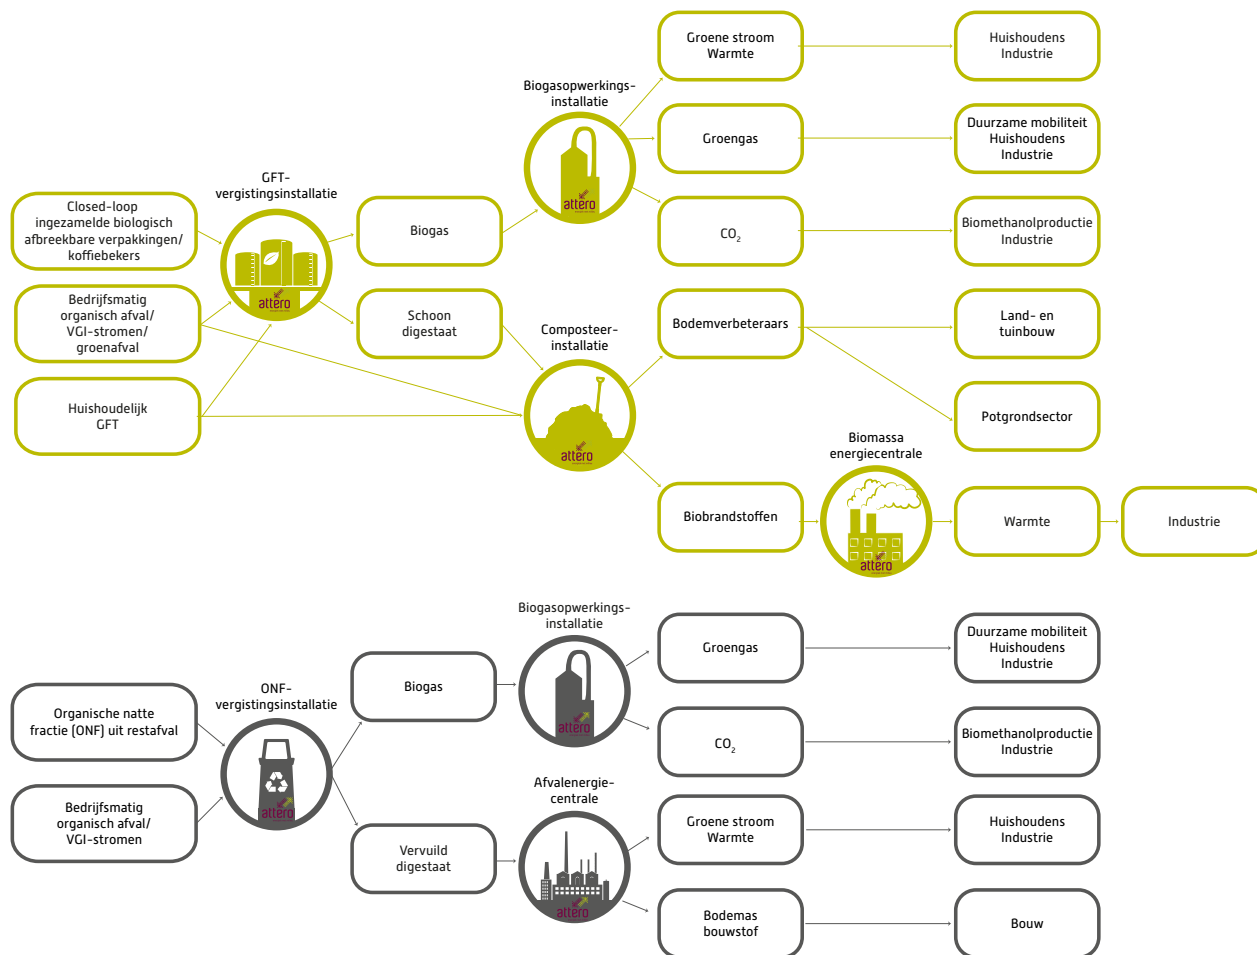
Closed-loop ingezamelde biologisch afbreekbare verpakkingen/ koffiebekers

Bedrijfsmatig organisch afval/ VGI-stromen/ groenafval

Huishoudelijk GFT

GFT-vergistingsinstallatie

attero

Biogas

Schoon digestaat

Biogasopwerkings-installatie

attero

Composteer-installatie

attero

Groene stroom Warmte

Groengas

$CO_2$

Bodemverbeteraars

Biobrandstoffen

Huishoudens Industrie

Duurzame mobiliteit Huishoudens Industrie

Biomethanolproductie Industrie

Land- en tuinbouw

Potgrondsector

Biomassa energiecentrale

attero

Warmte

Industrie

Organische natte fractie (ONF) uit restafval

Bedrijfsmatig organisch afval/ VGI-stromen

ONF-vergistingsinstallatie

attero

Biogas

Vervuild digestaat

Biogasopwerkings-installatie

attero

Afvalenergie-centrale

attero

Groengas

$CO_2$

Groene stroom Warmte

Bodemas bouwstof

Duurzame mobiliteit Huishoudens Industrie

Biomethanolproductie Industrie

Huishoudens Industrie

Bouw